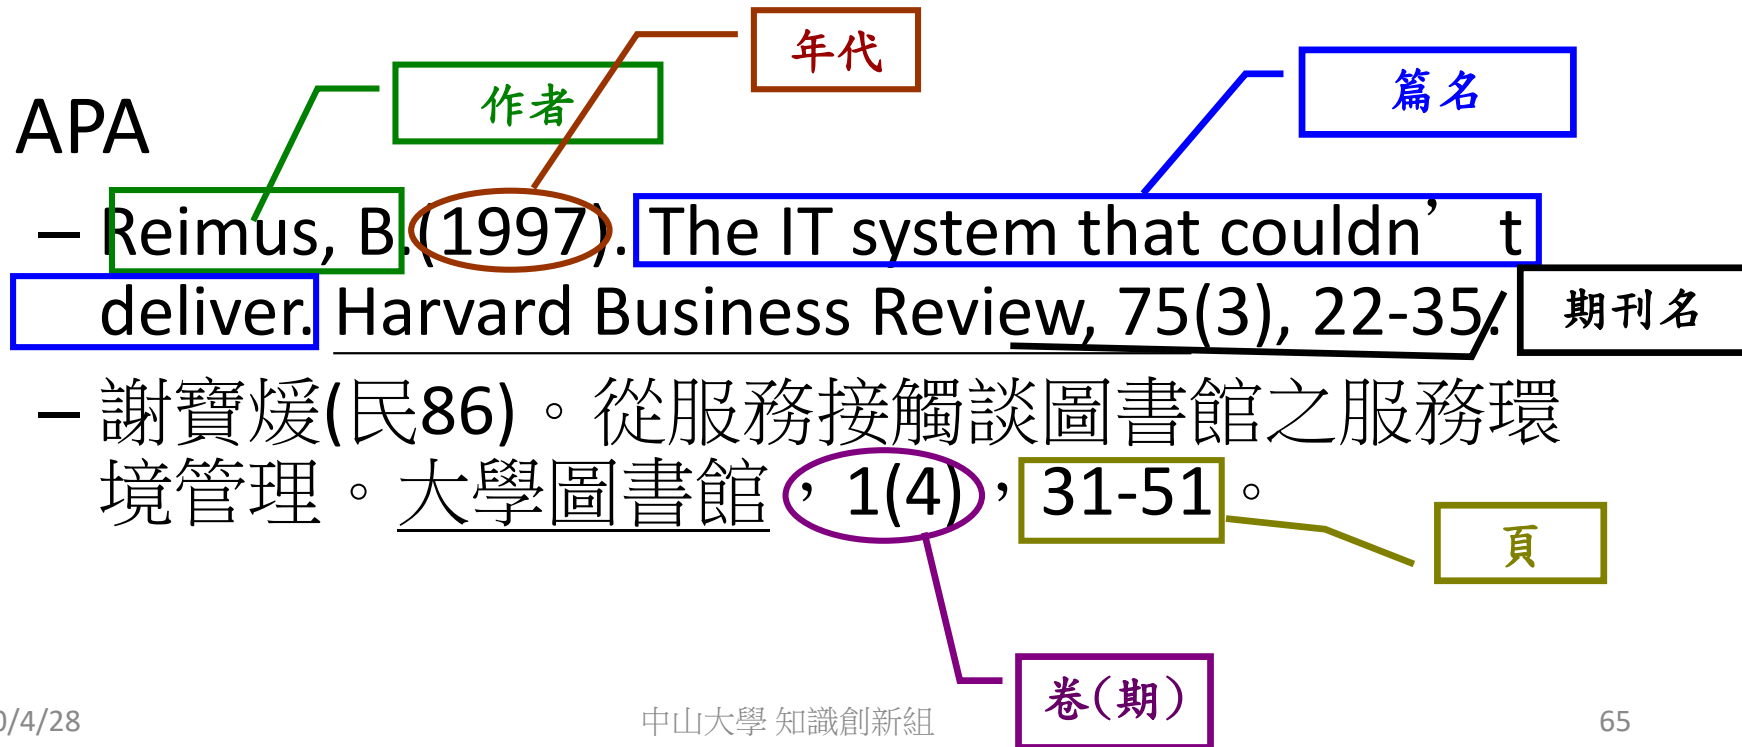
年代

作者

篇名

APA

– Reimus, B.(1997). The IT system that couldn’ t deliver. Harvard Business Review, 75(3), 22-35.

期刊名

– 謝寶煖(民86)。從服務接觸談圖書館之服務環境管理。大學圖書館，1(4)，31-51。

頁

卷(期)

0/4/28

中山大學 知識創新組

65